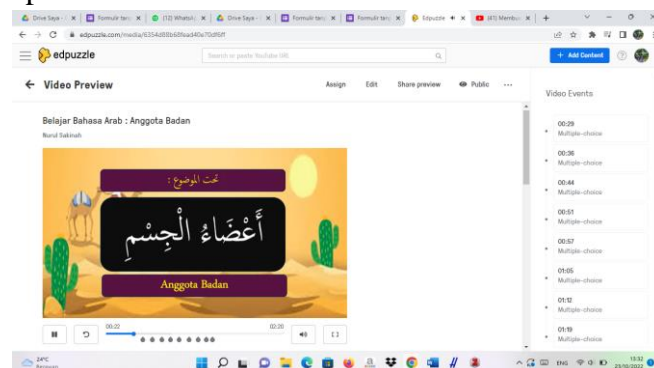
Drive Saya - | Formulir tan | (12) WhatsA | Drive Saya - | Formulir tan | Formulir tan | Edpuzzle | (41) Membu

edpuzzle.com/media/6354d88b68fea40a70df6ff

edpuzzle

Search or paste Youtube URL

+ Add Content

← Video Preview

Assign Edit Share preview Public ···

Belajar Bahasa Arab : Anggota Badan

Nurul Sakinah

تحت الموضوع :

أَعْضَاءُ الْجِسْمِ

Anggota Badan

00:22 02:20

Video Events

00:29 Multiple-choice

00:36 Multiple-choice

00:44 Multiple-choice

00:51 Multiple-choice

00:57 Multiple-choice

01:05 Multiple-choice

01:12 Multiple-choice

01:19 Multiple-choice

24°C Berawan

ENG 13:32 23/10/2022